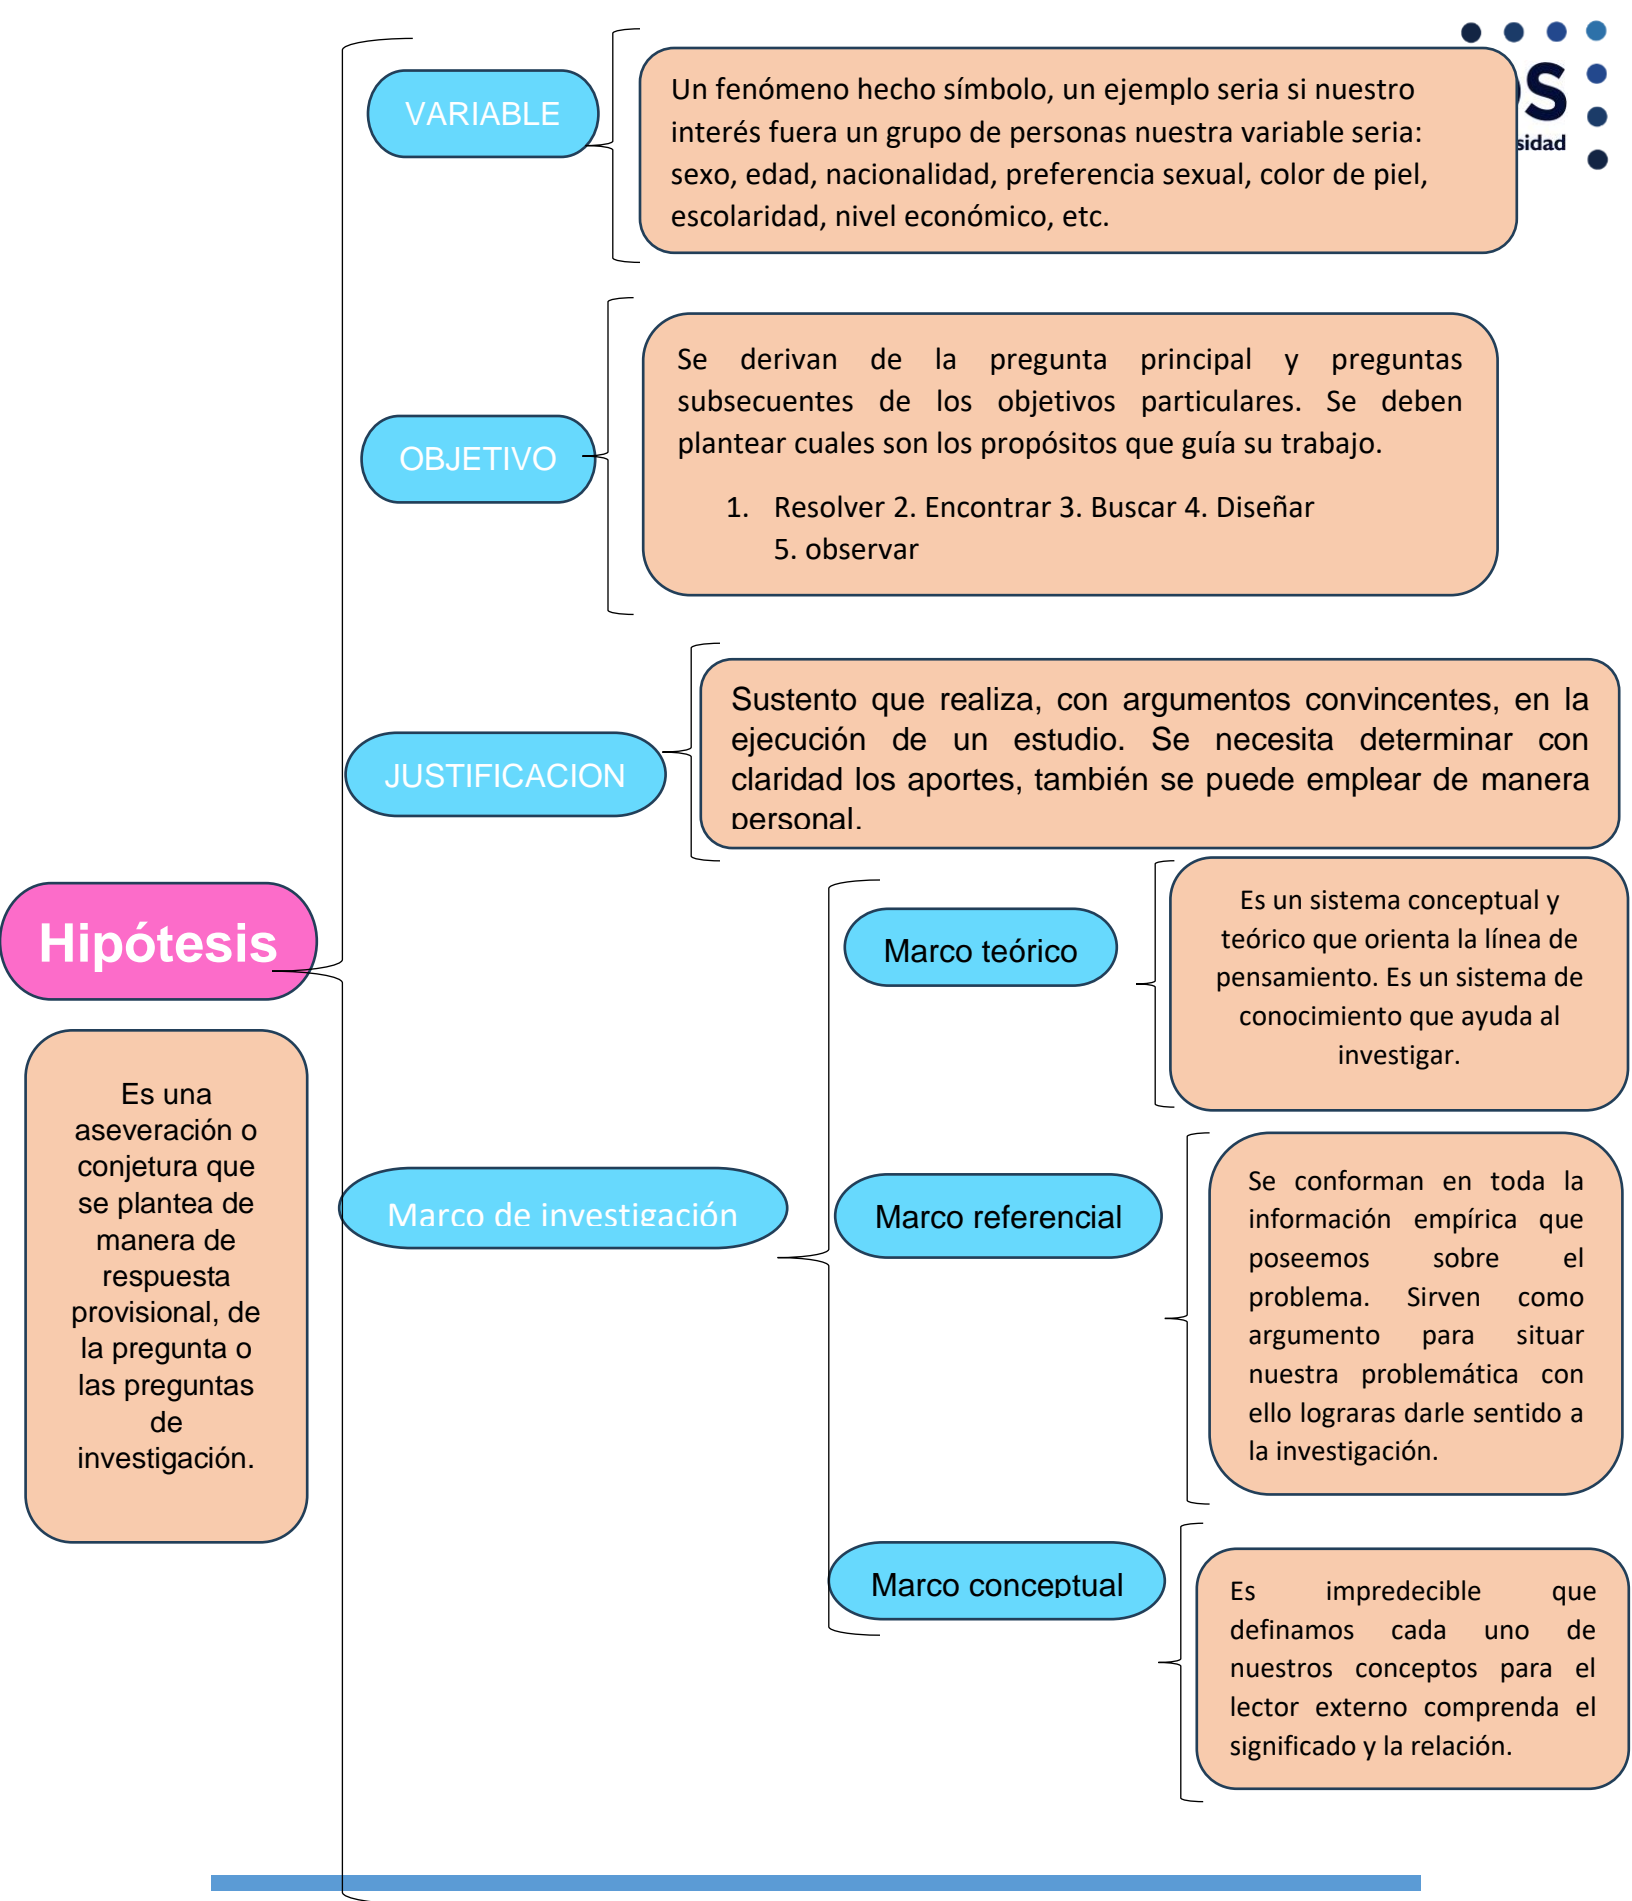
Hipótesis

Es una aseveración o conjetura que se plantea de manera de respuesta provisional, de la pregunta o las preguntas de investigación.

VARIABLE

Un fenómeno hecho símbolo, un ejemplo seria si nuestro interés fuera un grupo de personas nuestra variable seria: sexo, edad, nacionalidad, preferencia sexual, color de piel, escolaridad, nivel económico, etc.

S
sidad

OBJETIVO

Se derivan de la pregunta principal y preguntas subsecuentes de los objetivos particulares. Se deben plantear cuales son los propósitos que guía su trabajo.

1. Resolver 2. Encontrar 3. Buscar 4. Diseñar 5. observar

JUSTIFICACION

Sustento que realiza, con argumentos convincentes, en la ejecución de un estudio. Se necesita determinar con claridad los aportes, también se puede emplear de manera personal.

Marco de investigación

Marco teórico

Es un sistema conceptual y teórico que orienta la línea de pensamiento. Es un sistema de conocimiento que ayuda al investigar.

Marco referencial

Se conforman en toda la información empírica que poseemos sobre el problema. Sirven como argumento para situar nuestra problemática con ello lograras darle sentido a la investigación.

Marco conceptual

Es impredecible que definamos cada uno de nuestros conceptos para el lector externo comprenda el significado y la relación.